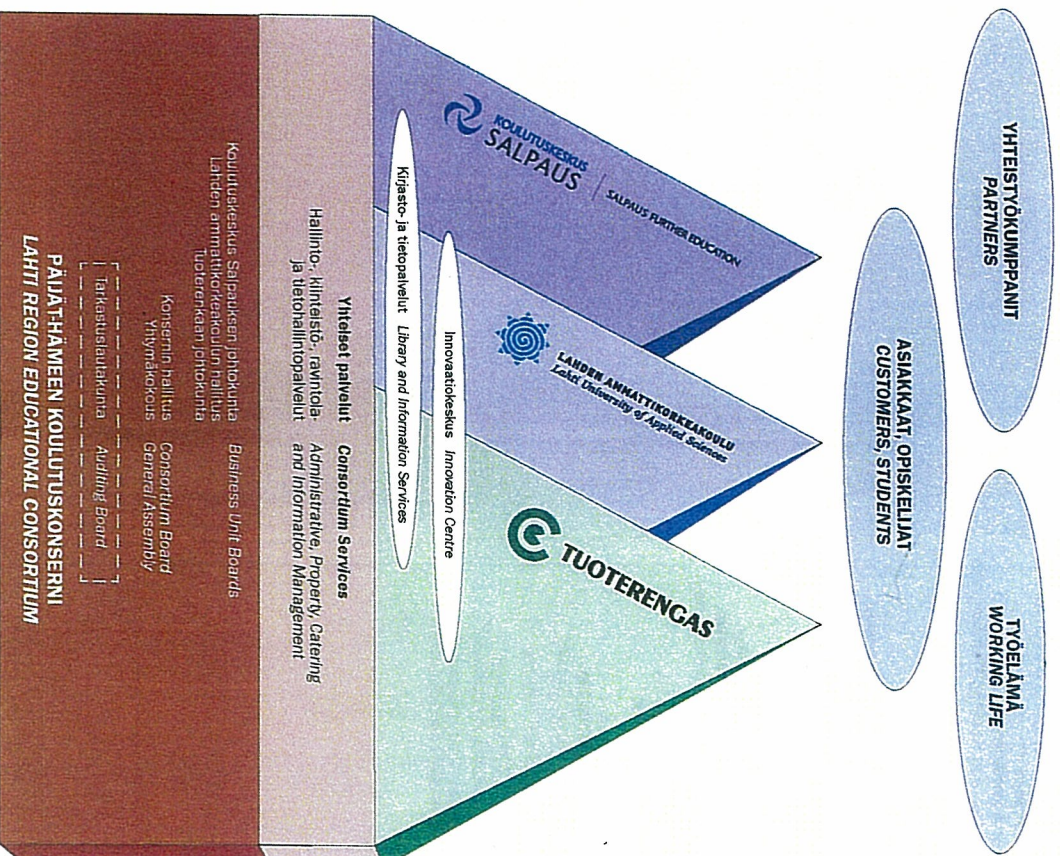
YHTEISTYÖKUMPPANIT
PARTNERS

ASIAKKAAT, OPISKELIJAT
CUSTOMERS, STUDENTS

TYÖELÄMÄ
WORKING LIFE

KOULUTUSKESKUS
SALPAUS | SALPAUS FURTHER EDUCATION

LAHDEN AMMATTIKORKEAKOULU
Lahti University of Applied Sciences

TUOTERENGAS

Kirjasto- ja tietopalvelut Library and Information Services

Innovaatiokeskus Innovation Centre

Yhteiset palvelut Consortium Services
Hallinto-, kiinteistö-, ravintola- ja tietohallintopalvelut Administrative, Property, Catering and Information Management

Koulutuskeskus Salpauksen johtokunta
Lahden ammattikorkeakoulun hallitus
Tuoterenkaan johtokunta Business Unit Boards

Konsernin hallitus Consortium Board
Yhtymäkokous General Assembly

Tarkastuslautakunta Auditing Board

PÄIJÄT-HÄMEEN KOULUTUSKONSERNI
LAHTI REGION EDUCATIONAL CONSORTIUM